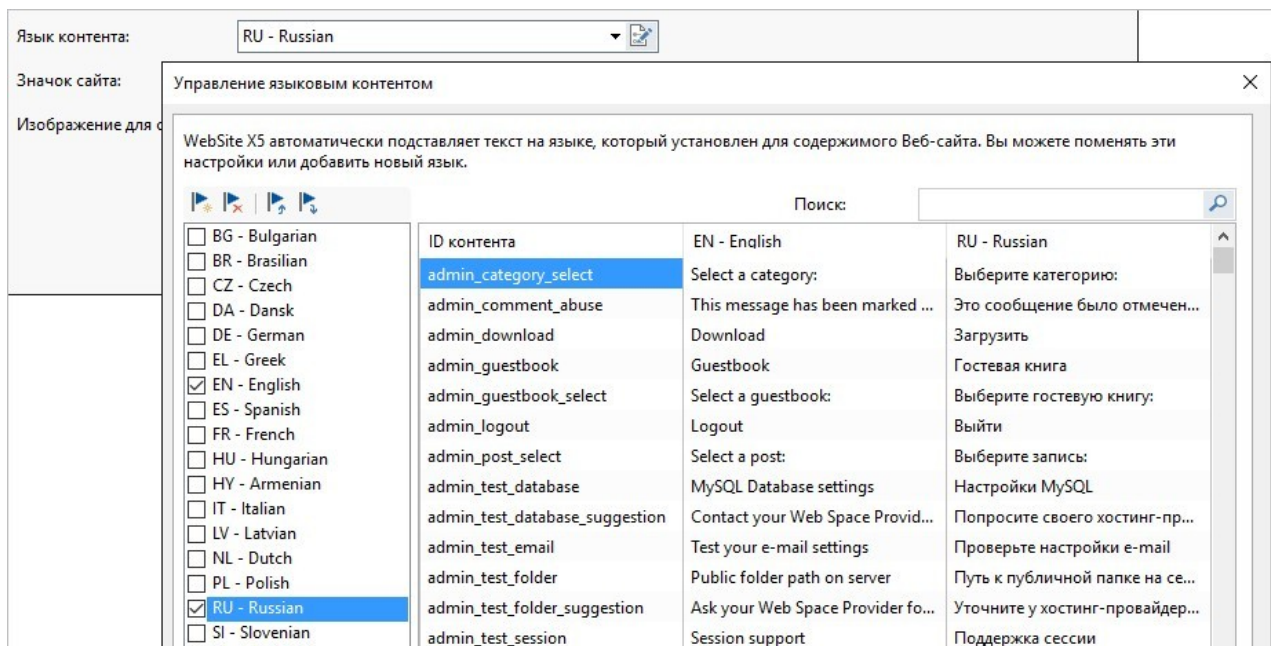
Язык контента: RU - Russian

Значок сайта:

Изображение для с

Управление языковым контентом

WebSite X5 автоматически подставляет текст на языке, который установлен для содержимого Веб-сайта. Вы можете поменять эти настройки или добавить новый язык.

Поиск:

BG - Bulgarian
BR - Brasilian
CZ - Czech
DA - Dansk
DE - German
EL - Greek
EN - English
ES - Spanish
FR - French
HU - Hungarian
HY - Armenian
IT - Italian
LV - Latvian
NL - Dutch
PL - Polish
RU - Russian
SI - Slovenian

| ID контента | EN - English | RU - Russian |
|---|---|---|
| admin_category_select | Select a category: | Выберите категорию: |
| admin_comment_abuse | This message has been marked ... | Это сообщение было отмечен... |
| admin_download | Download | Загрузить |
| admin_guestbook | Guestbook | Гостевая книга |
| admin_guestbook_select | Select a guestbook: | Выберите гостевую книгу: |
| admin_logout | Logout | Выйти |
| admin_post_select | Select a post: | Выберите запись: |
| admin_test_database | MySQL Database settings | Настройки MySQL |
| admin_test_database_suggestion | Contact your Web Space Provid... | Попросите своего хостинг-пр... |
| admin_test_email | Test your e-mail settings | Проверьте настройки e-mail |
| admin_test_folder | Public folder path on server | Путь к публичной папке на се... |
| admin_test_folder_suggestion | Ask your Web Space Provider fo... | Уточните у хостинг-провайдер... |
| admin_test_session | Session support | Поддержка сессии |